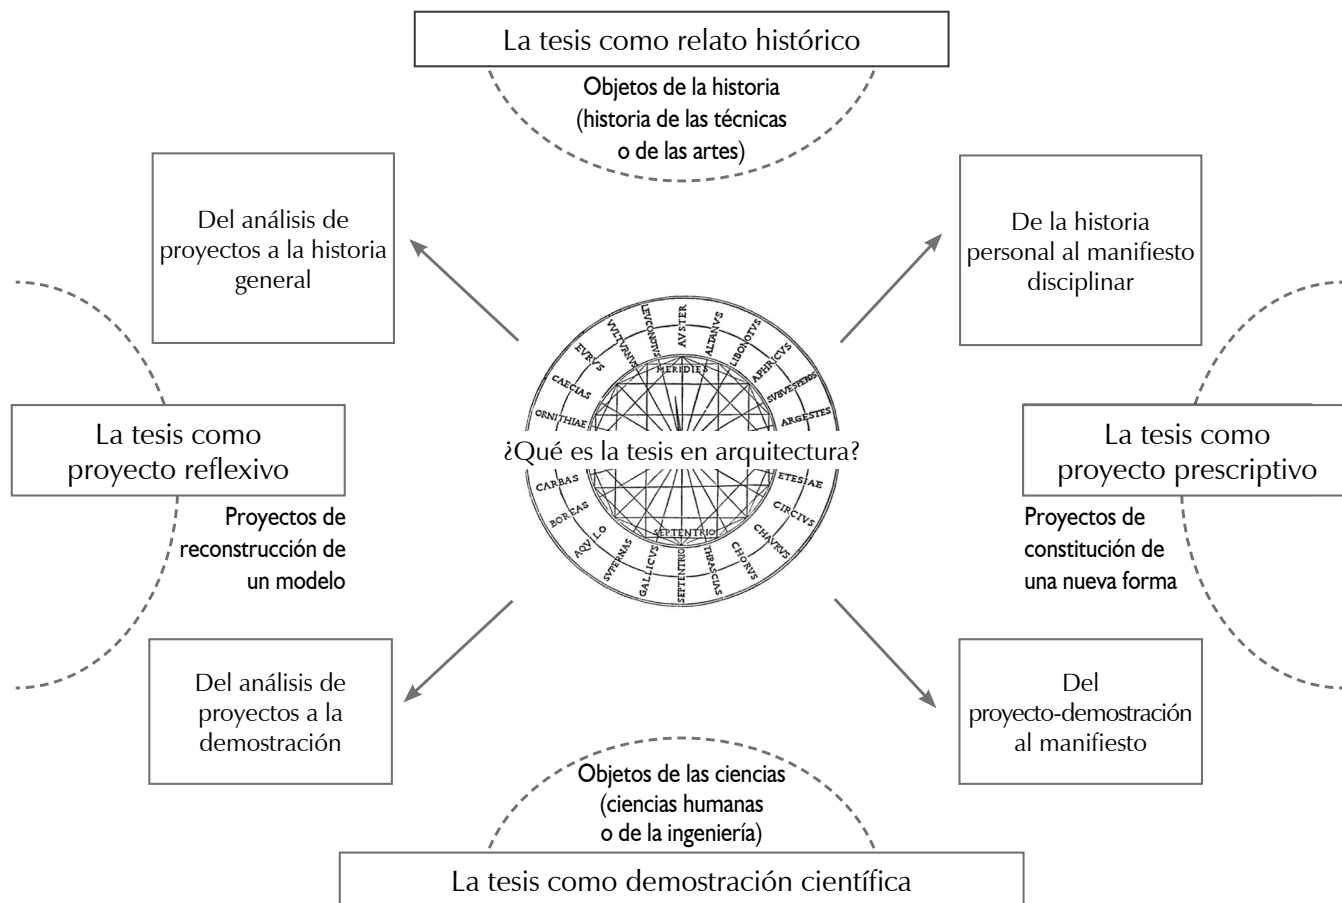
La tesis como relato histórico

Objetos de la historia (historia de las técnicas o de las artes)

Del análisis de proyectos a la historia general

De la historia personal al manifiesto disciplinar

La tesis como proyecto reflexivo

Proyectos de reconstrucción de un modelo

MERIDIES
AVSTER
ALTANVS
LIBONOTVS
AFRICVS
SVBVESPERVS
ARGESTES
ETESIAE
CIRCIVS
CHAVRVS
CHORVS
THRASCIAS
SEPTENTRIO
SEPTENTRIO
GALLICVS
SVPERNAS
AQVILO
BOREAS
CARBAS
ORNITHIAE
CAECIAS
EVRVS
VVLTVRNVS
LEVCONOTVS

¿Qué es la tesis en arquitectura?

La tesis como proyecto prescriptivo

Proyectos de constitución de una nueva forma

Del análisis de proyectos a la demostración

Del proyecto-demostración al manifiesto

Objetos de las ciencias (ciencias humanas o de la ingeniería)

La tesis como demostración científica